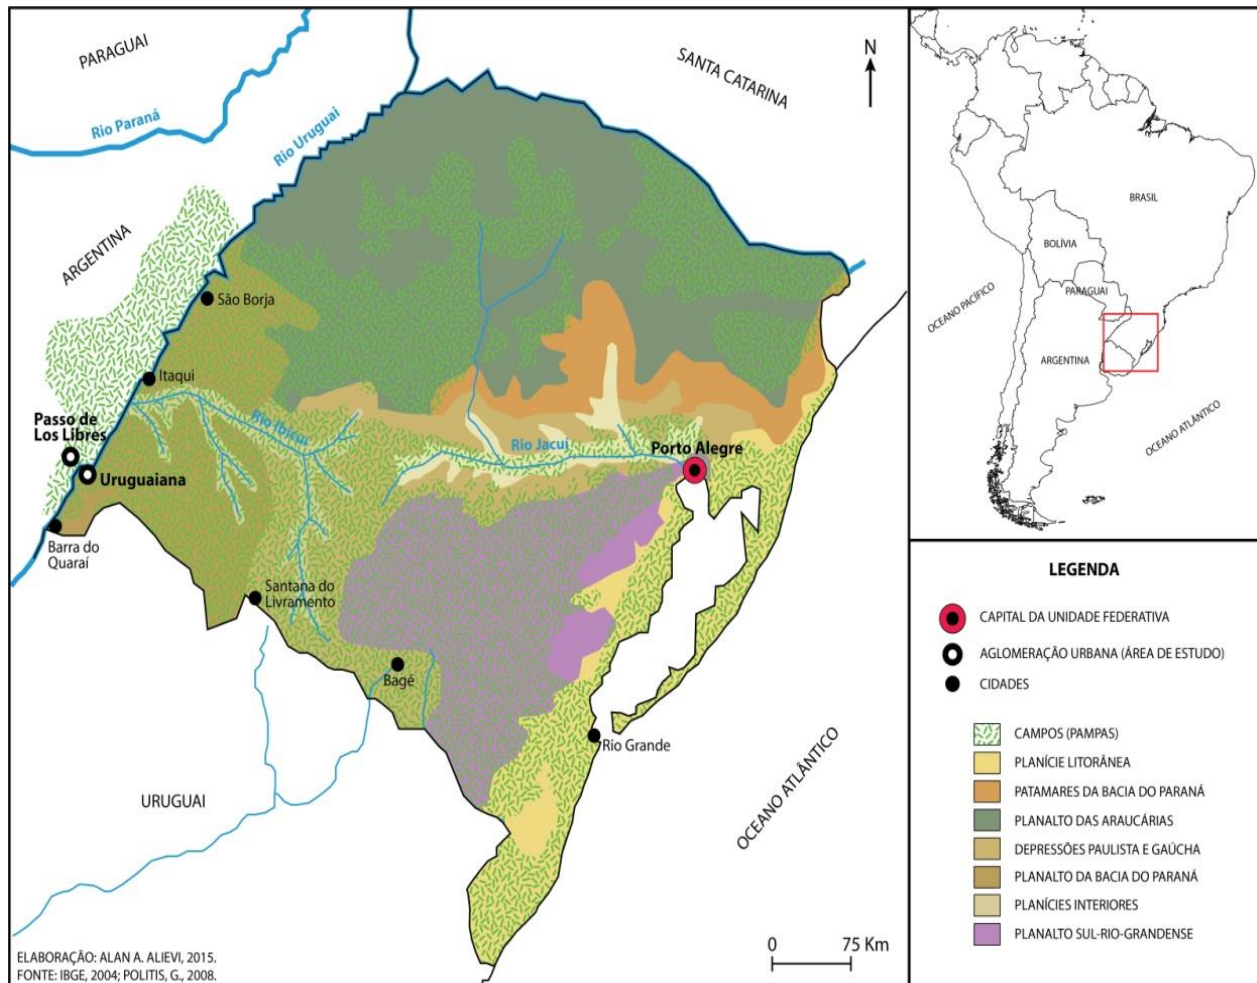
PARAGUAI

Rio Paraná

Rio Uruguai

SANTA CATARINA

N

ARGENTINA

São Borja

Itaqui

Passo de Los Libres

Uruguaiana

Barra do Quaraí

Rio Ibicuí

Rio Jacuí

Porto Alegre

Santana do Livramento

Bagé

Rio Grande

URUGUAI

OCEANO ATLÂNTICO

0 75 Km

ELABORAÇÃO: ALAN A. ALIEVI, 2015.
FONTE: IBGE, 2004; POLITIS, G., 2008.

BRASIL

BOLÍVIA

PARAGUAI

OCEANO PACÍFICO

ARGENTINA

OCEANO ATLÂNTICO

LEGENDA

CAPITAL DA UNIDADE FEDERATIVA

AGLOMERAÇÃO URBANA (ÁREA DE ESTUDO)

CIDADES

CAMPOS (PAMPAS)

PLANÍCIE LITORÂNEA

PATAMARES DA BACIA DO PARANÁ

PLANALTO DAS ARAUCÁRIAS

DEPRESSÕES PAULISTA E GAÚCHA

PLANALTO DA BACIA DO PARANÁ

PLANÍCIES INTERIORES

PLANALTO SUL-RIO-GRANDENSE